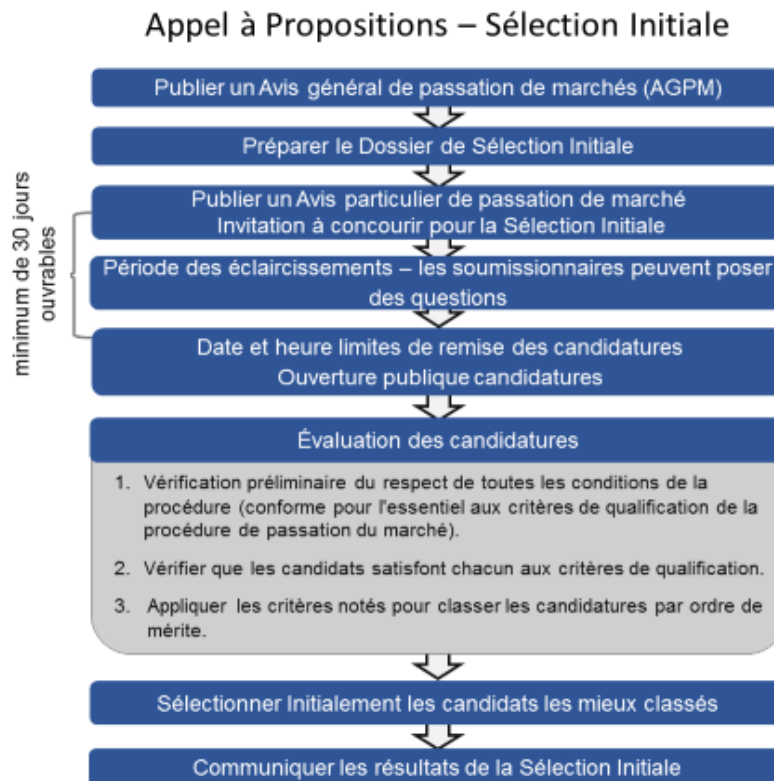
Appel à Propositions – Sélection Initiale

Publier un Avis général de passation de marchés (AGPM)

Préparer le Dossier de Sélection Initiale

minimum de 30 jours ouvrables

Publier un Avis particulier de passation de marché
Invitation à concourir pour la Sélection Initiale

Période des éclaircissements – les soumissionnaires peuvent poser des questions

Date et heure limites de remise des candidatures
Ouverture publique candidatures

Évaluation des candidatures

1. Vérification préliminaire du respect de toutes les conditions de la procédure (conforme pour l'essentiel aux critères de qualification de la procédure de passation du marché).

2. Vérifier que les candidats satisfont chacun aux critères de qualification.

3. Appliquer les critères notés pour classer les candidatures par ordre de mérite.

Sélectionner Initialement les candidats les mieux classés

Communiquer les résultats de la Sélection Initiale